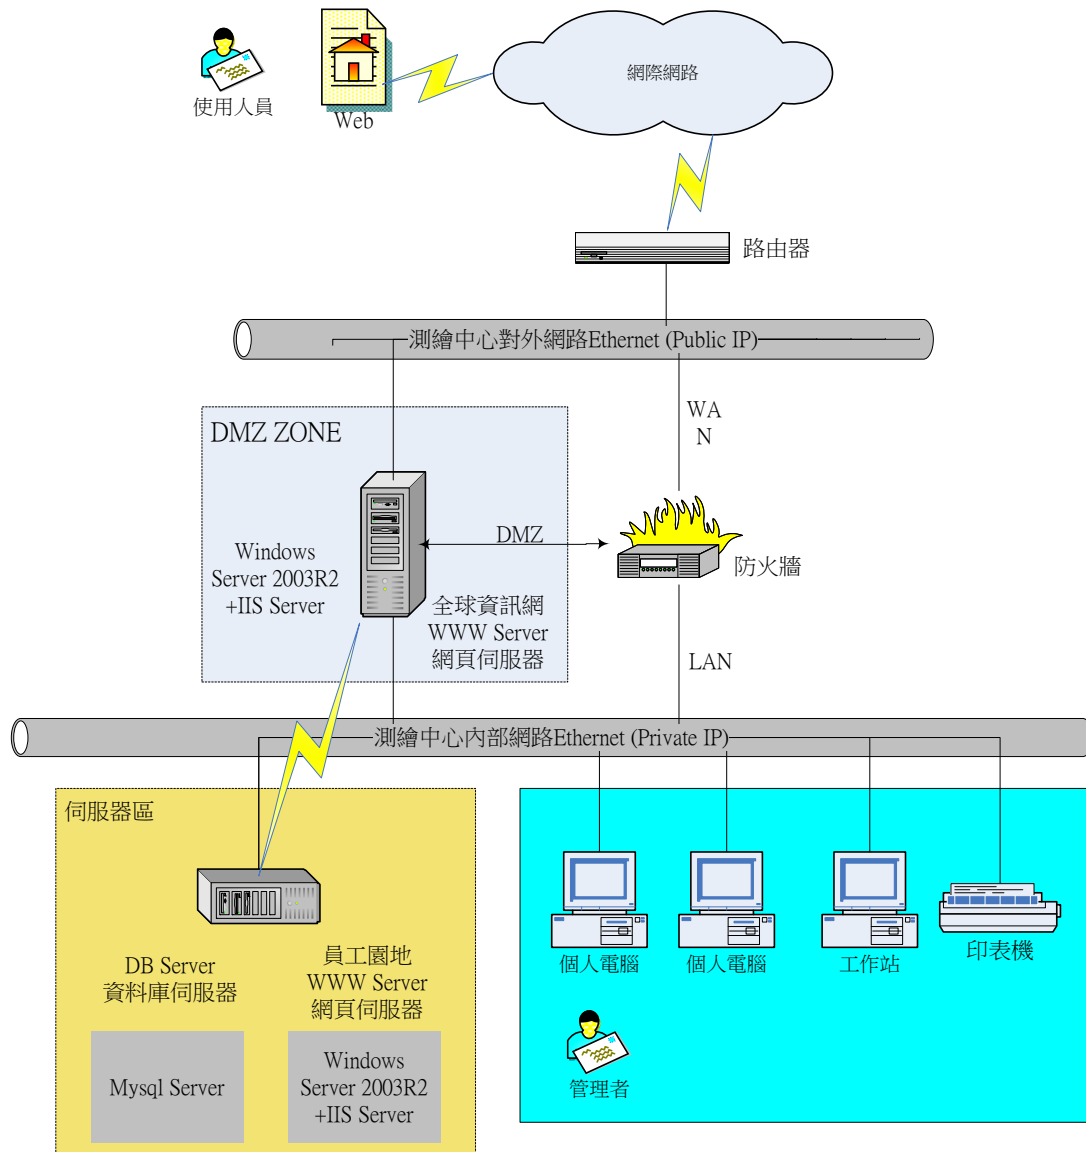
使用人員

Web

網際網路

路由器

測繪中心對外網路Ethernet (Public IP)

WA
N

DMZ ZONE

Windows Server 2003R2 +IIS Server

DMZ

防火牆

全球資訊網
WWW Server
網頁伺服器

LAN

測繪中心內部網路Ethernet (Private IP)

伺服器區

DB Server
資料庫伺服器

員工園地
WWW Server
網頁伺服器

Mysql Server

Windows Server 2003R2 +IIS Server

個人電腦

個人電腦

工作站

印表機

管理者